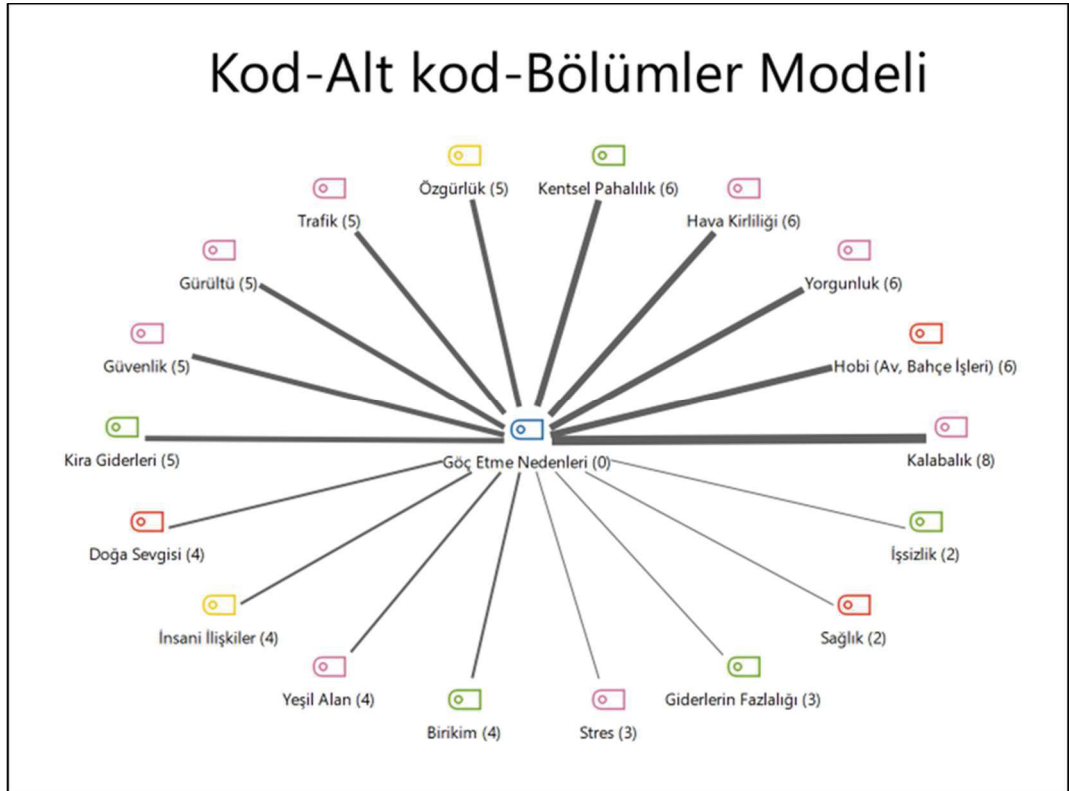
Kod-Alt kod-Bölümler Modeli

Özgürlük (5)
Kentsel Pahalılık (6)
Trafik (5)
Hava Kirliliği (6)
Gürültü (5)
Yorgunluk (6)
Güvenlik (5)
Hobi (Av, Bahçe İşleri) (6)
Kira Giderleri (5)
Göç Etme Nedenleri (0)
Kalabalık (8)
Doğa Sevgisi (4)
İşsizlik (2)
İnsani İlişkiler (4)
Sağlık (2)
Yeşil Alan (4)
Giderlerin Fazlalığı (3)
Birikim (4)
Stres (3)